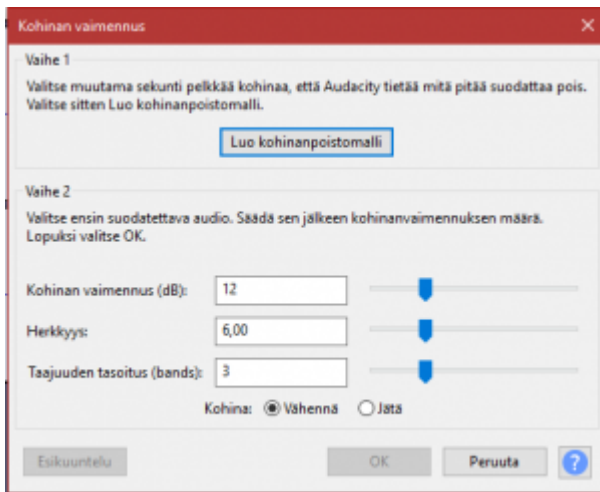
Kohinan vaimennus

Vaihe 1

Valitse muutama sekunti pelkkää kohinaa, että Audacity tietää mitä pitää suodattaa pois. Valitse sitten Luo kohinanpoistomalli.

Luo kohinanpoistomalli

Vaihe 2

Valitse ensin suodatettava audio. Säädä sen jälkeen kohinanvaimennuksen määrä. Lopuksi valitse OK.

Kohinan vaimennus (dB): 12

Herkkyys: 6,00

Taajuuden tasoitus (bands): 3

Kohina: Vähennä Jätä

Esikuuntelu

OK

Peruuta

?